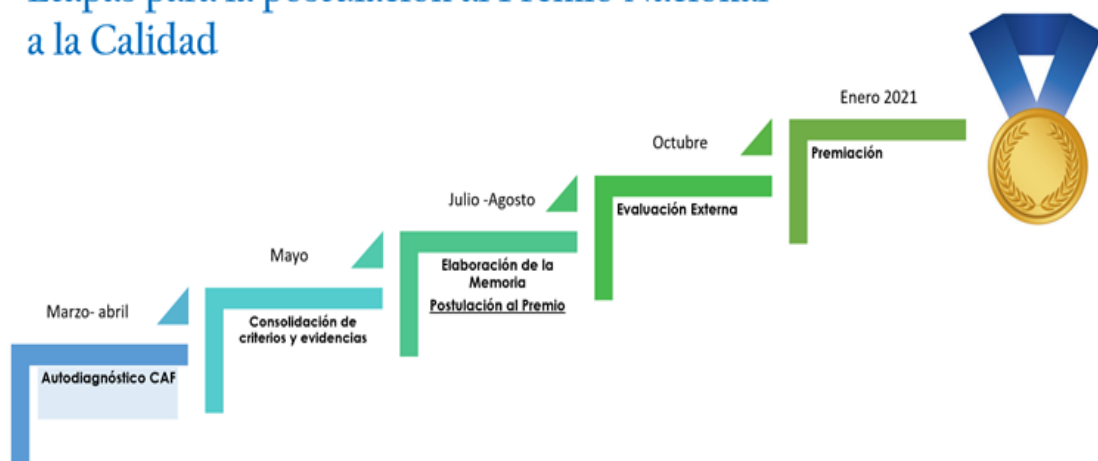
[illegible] a la Calidad

Marzo- abril

Autodiagnóstico CAF

Mayo

Consolidación de criterios y evidencias

Julio -Agosto

Elaboración de la Memoria

Postulación al Premio

Octubre

Evaluación Externa

Enero 2021

Premiación